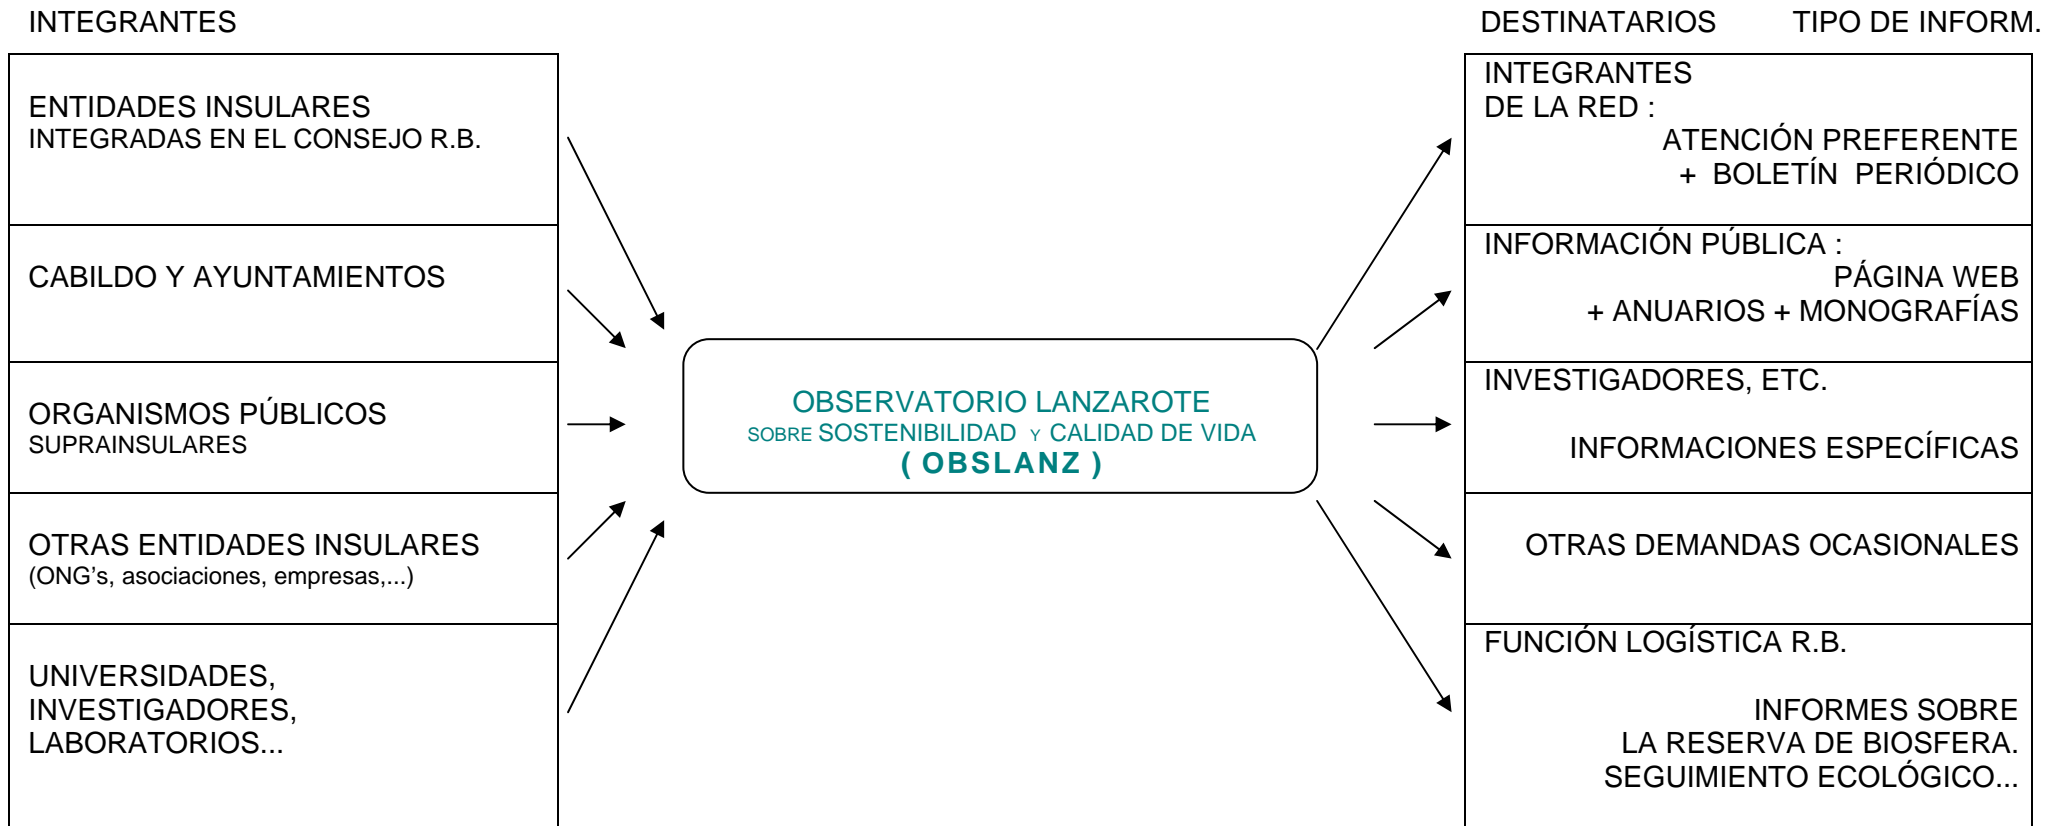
INTEGRANTES

DESTINATARIOS TIPO DE INFORM.

ENTIDADES INSULARES
INTEGRADAS EN EL CONSEJO R.B.

CABILDO Y AYUNTAMIENTOS

ORGANISMOS PÚBLICOS
SUPRAINSULARES

OTRAS ENTIDADES INSULARES
(ONG's, asociaciones, empresas,...)

UNIVERSIDADES,
INVESTIGADORES,
LABORATORIOS...

OBSERVATORIO LANZAROTE
SOBRE SOSTENIBILIDAD Y CALIDAD DE VIDA
( OBSLANZ )

INTEGRANTES
DE LA RED :
ATENCIÓN PREFERENTE
+ BOLETÍN PERIÓDICO

INFORMACIÓN PÚBLICA :
PÁGINA WEB
+ ANUARIOS + MONOGRAFÍAS

INVESTIGADORES, ETC.
INFORMACIONES ESPECÍFICAS

OTRAS DEMANDAS OCASIONALES

FUNCIÓN LOGÍSTICA R.B.
INFORMES SOBRE
LA RESERVA DE BIOSFERA.
SEGUIMIENTO ECOLÓGICO...